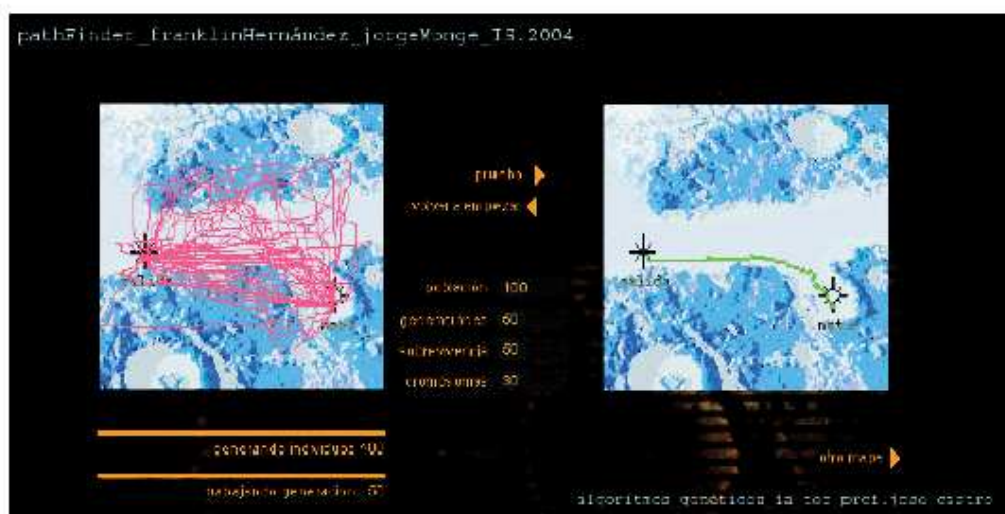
pathFinder_franklinHernández_jorgeMonge_IS.2004

prueba

volver a empezar

población 100

generaciones 60

sobrevivencia 50

cromosomas 30

salida

meta

generando individuo 100

trabajando generación 60

otro mapa

algoritmos genéticos ia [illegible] prof.jose castro